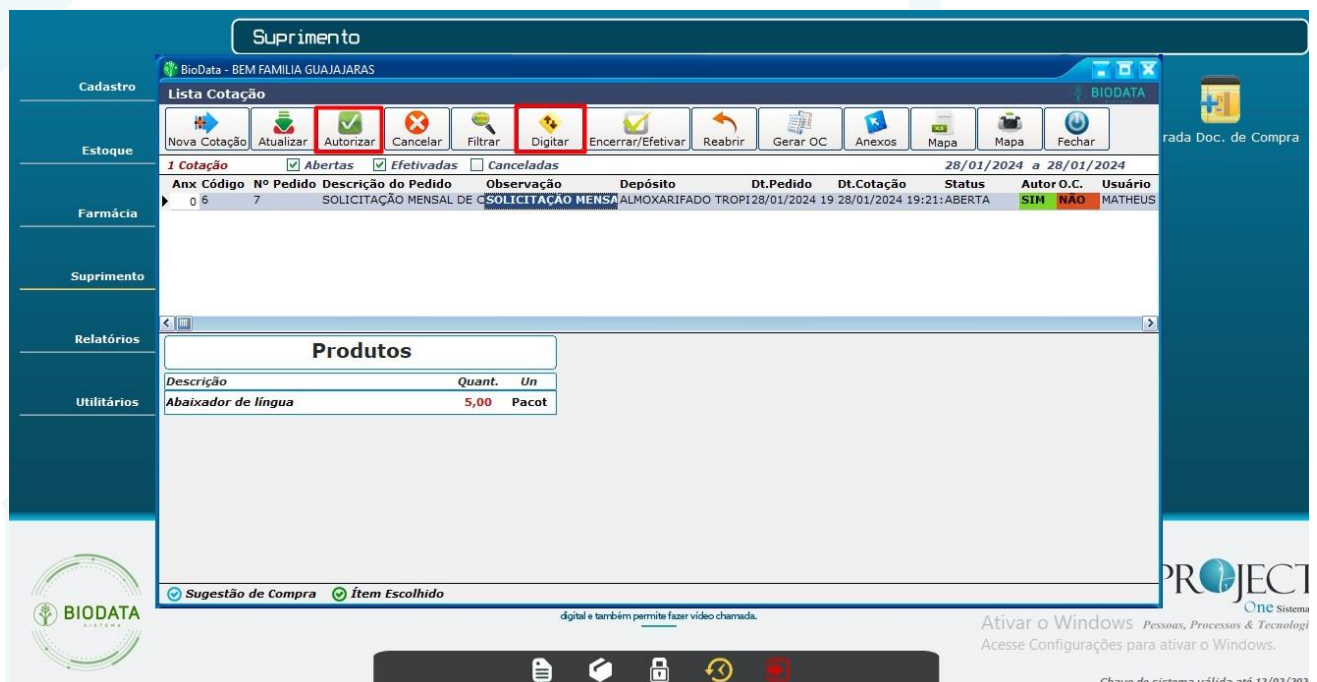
Suprimento

Cadastro

Estoque

Farmácia

Suprimento

Relatórios

Utilitários

BioData - BEM FAMILIA GUAJAJARAS

Lista Cotação

BIODATA

Nova Cotação | Atualizar | Autorizar | Cancelar | Filtrar | Digitar | Encerrar/Efetivar | Reabrir | Gerar OC | Anexos | Mapa | Mapa | Fechar

rada Doc. de Compra

1 Cotação | Abertas | Efetivadas | Canceladas | 28/01/2024 a 28/01/2024

| Anx | Código | Nº Pedido | Descrição do Pedido | Observação | Depósito | Dt.Pedido | Dt.Cotação | Status | Autor | O.C. | Usuário |
|---|---|---|---|---|---|---|---|---|---|---|---|
| 0 | 6 | 7 | SOLICITAÇÃO MENSAL DE C | SOLICITAÇÃO MENSA | ALMOXARIFADO TROPI | 28/01/2024 19 | 28/01/2024 19:21: | ABERTA | SIM | NÃO | MATHEUS |

Produtos

| Descrição | Quant. | Un |
|---|---|---|
| Abaixador de língua | 5,00 | Pacot |

Sugestão de Compra | Ítem Escolhido

BIODATA
SISTEMA

digital e também permite fazer vídeo chamada.

PROJECT
One Sistema
Pessoas, Processos & Tecnologi

Ativar o Windows
Acesse Configurações para ativar o Windows.

Chave do sistema válida até 13/02/202